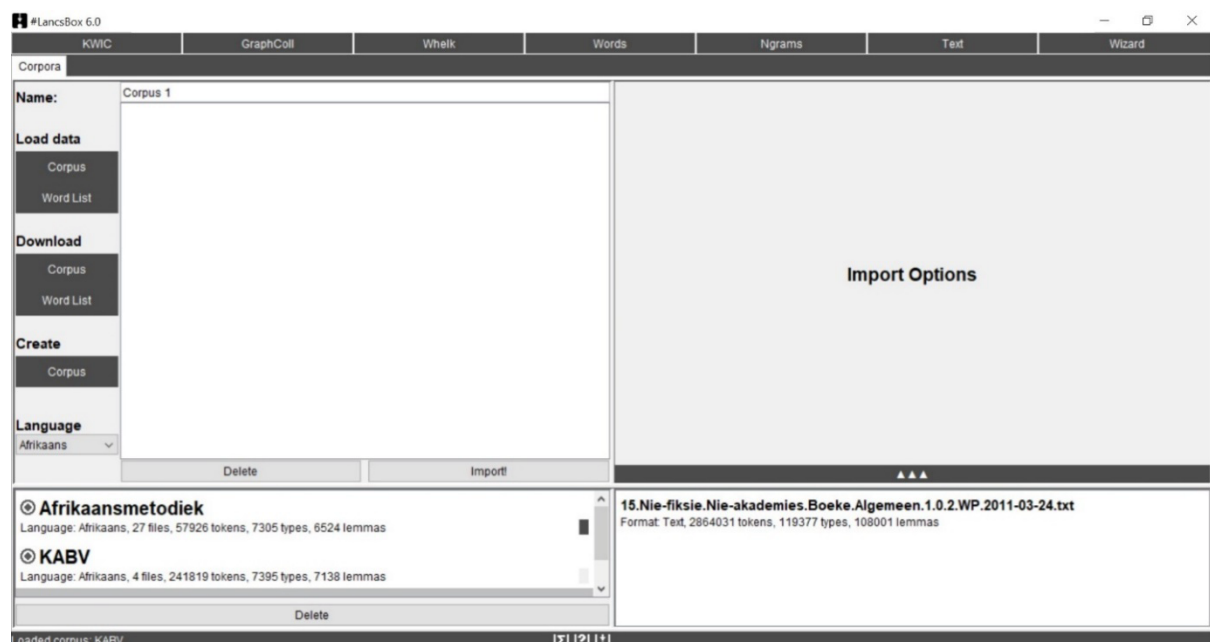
#LancsBox 6.0

KWIC GraphColl Whelk Words Ngrams Text Wizard

Corpora

Name: Corpus 1

Load data

Corpus

Word List

Download

Corpus

Word List

Create

Corpus

Language

Afrikaans

Delete Import!

Import Options

▲▲▲

⊙ Afrikaansmetodiek

Language: Afrikaans, 27 files, 57926 tokens, 7305 types, 6524 lemmas

⊙ KABV

Language: Afrikaans, 4 files, 241819 tokens, 7395 types, 7138 lemmas

Delete

15.Nie-fiksie.Nie-akademies.Boeke.Algemeen.1.0.2.WP.2011-03-24.txt

Format: Text, 2864031 tokens, 119377 types, 108001 lemmas

Loaded corpus: KABV

[T] [?] [+]